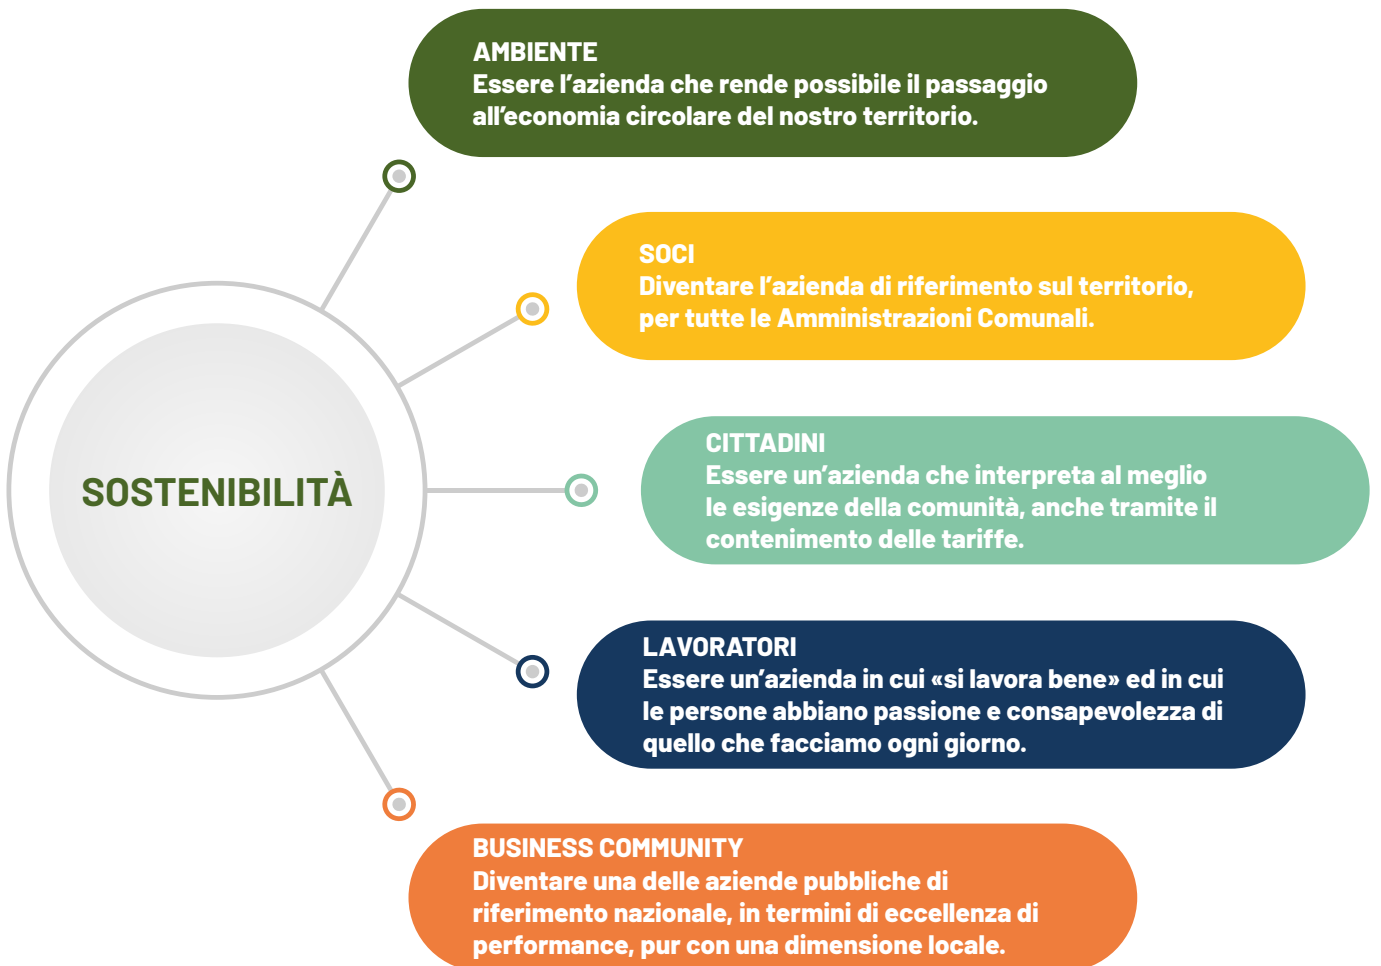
AMBIENTE
Essere l’azienda che rende possibile il passaggio all’economia circolare del nostro territorio.

SOCI
Diventare l’azienda di riferimento sul territorio, per tutte le Amministrazioni Comunali.

SOSTENIBILITÀ

CITTADINI
Essere un’azienda che interpreta al meglio le esigenze della comunità, anche tramite il contenimento delle tariffe.

LAVORATORI
Essere un’azienda in cui «si lavora bene» ed in cui le persone abbiano passione e consapevolezza di quello che facciamo ogni giorno.

BUSINESS COMMUNITY
Diventare una delle aziende pubbliche di riferimento nazionale, in termini di eccellenza di performance, pur con una dimensione locale.